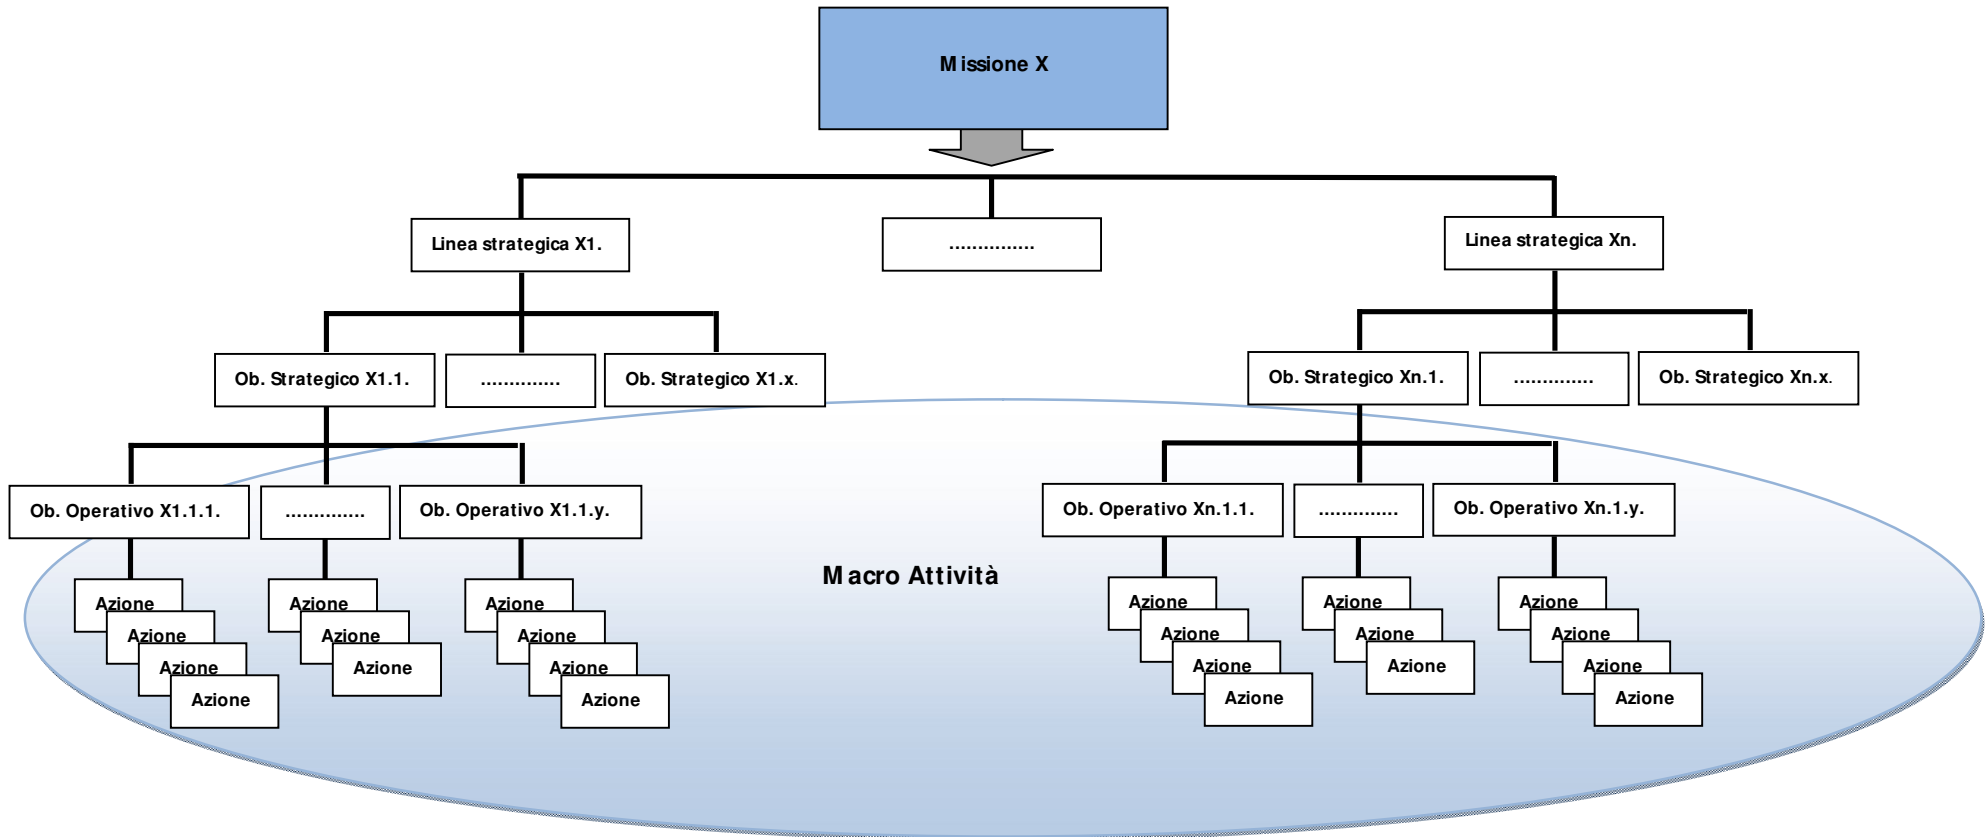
Missione X

Linea strategica X1.

...............

Linea strategica Xn.

Ob. Strategico X1.1.

..............

Ob. Strategico X1.x.

Ob. Strategico Xn.1.

..............

Ob. Strategico Xn.x.

Ob. Operativo X1.1.1.

..............

Ob. Operativo X1.1.y.

Ob. Operativo Xn.1.1.

..............

Ob. Operativo Xn.1.y.

Macro Attività

Azione
Azione
Azione
Azione

Azione
Azione
Azione

Azione
Azione
Azione
Azione

Azione
Azione
Azione
Azione

Azione
Azione
Azione

Azione
Azione
Azione
Azione